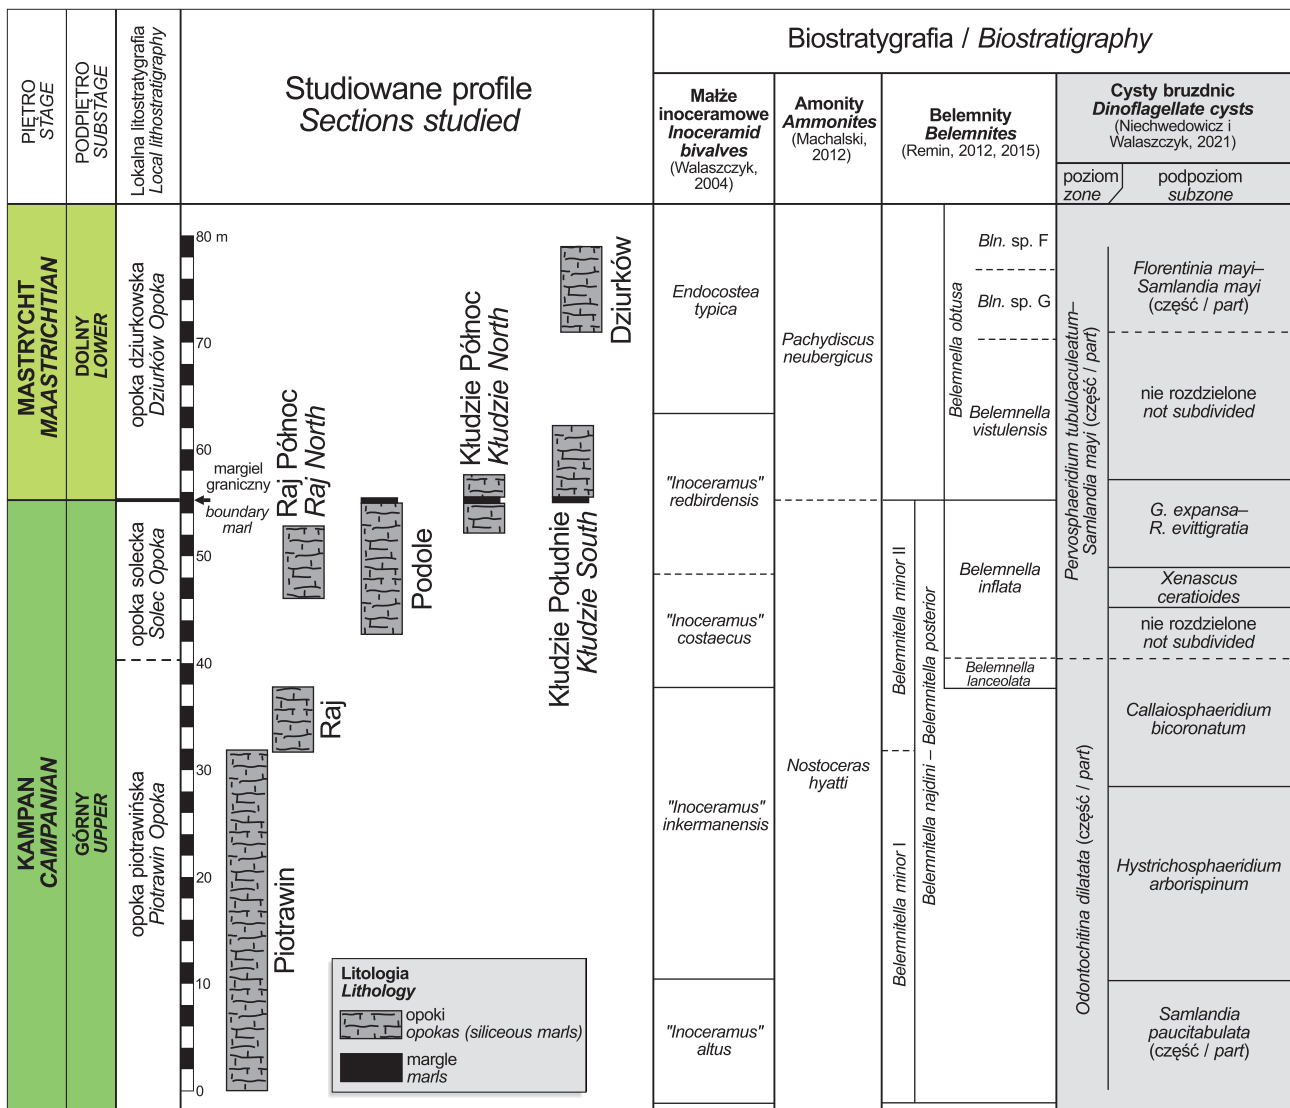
PIĘTRO
STAGE

PODPIĘTRO
SUBSTAGE

Lokalna litostratygrafia
Local lithostratigraphy

Studiowane profile
Sections studied

Biostratygrafia / Biostratigraphy

Małże inoceramowe
Inoceramid bivalves
(Walaszczyk, 2004)

Amonity
Ammonites
(Machalski, 2012)

Belemnity
Belemnites
(Remin, 2012, 2015)

Cysty bruzdnic
Dinoflagellate cysts
(Niechwedowicz i Walaszczyk, 2021)

poziom
zone

podpoziom
subzone

MASTRYCHT
MAASTRICHTIAN

DOLNY
LOWER

KAMPAN
CAMPANIAN

GÓRNY
UPPER

opoka dziurkowska
Dziurków Opoka

opoka solecka
Solec Opoka

opoka piotrawińska
Piotrawin Opoka

80 m
70
60
50
40
30
20
10
0

margiel graniczny
boundary marl

Dziurków

Raj Północ
Raj North

Kłudzie Północ
Kłudzie North

Podole

Kłudzie Południe
Kłudzie South

Raj

Piotrawin

Litologia
Lithology
opoki
opokas (siliceous marls)
margle
marls

Endocostea typica

"Inoceramus" redbirdensis

"Inoceramus" costaecus

"Inoceramus" inkermanensis

"Inoceramus" altus

Pachydiscus neubergicus

Nostoceras hyatti

Belemnella obtusa

Bln. sp. F

Bln. sp. G

Belemnella vistulensis

Belemnella inflata

Belemnella lanceolata

Belemnitella minor II

Belemnitella minor I

Belemnitella najdini – Belemnitella posterior

Pervosphaeridium tubuloaculeatum–Samlandia mayi (część / part)

Odontochitina dilatata (część / part)

Florentinia mayi–Samlandia mayi (część / part)

nie rozdzielone
not subdivided

G. expansa–R. evittigratia

Xenascus ceratioides

nie rozdzielone
not subdivided

Callaiosphaeridium bicoronatum

Hystrichosphaeridium arborispinum

Samlandia paucitabulata (część / part)